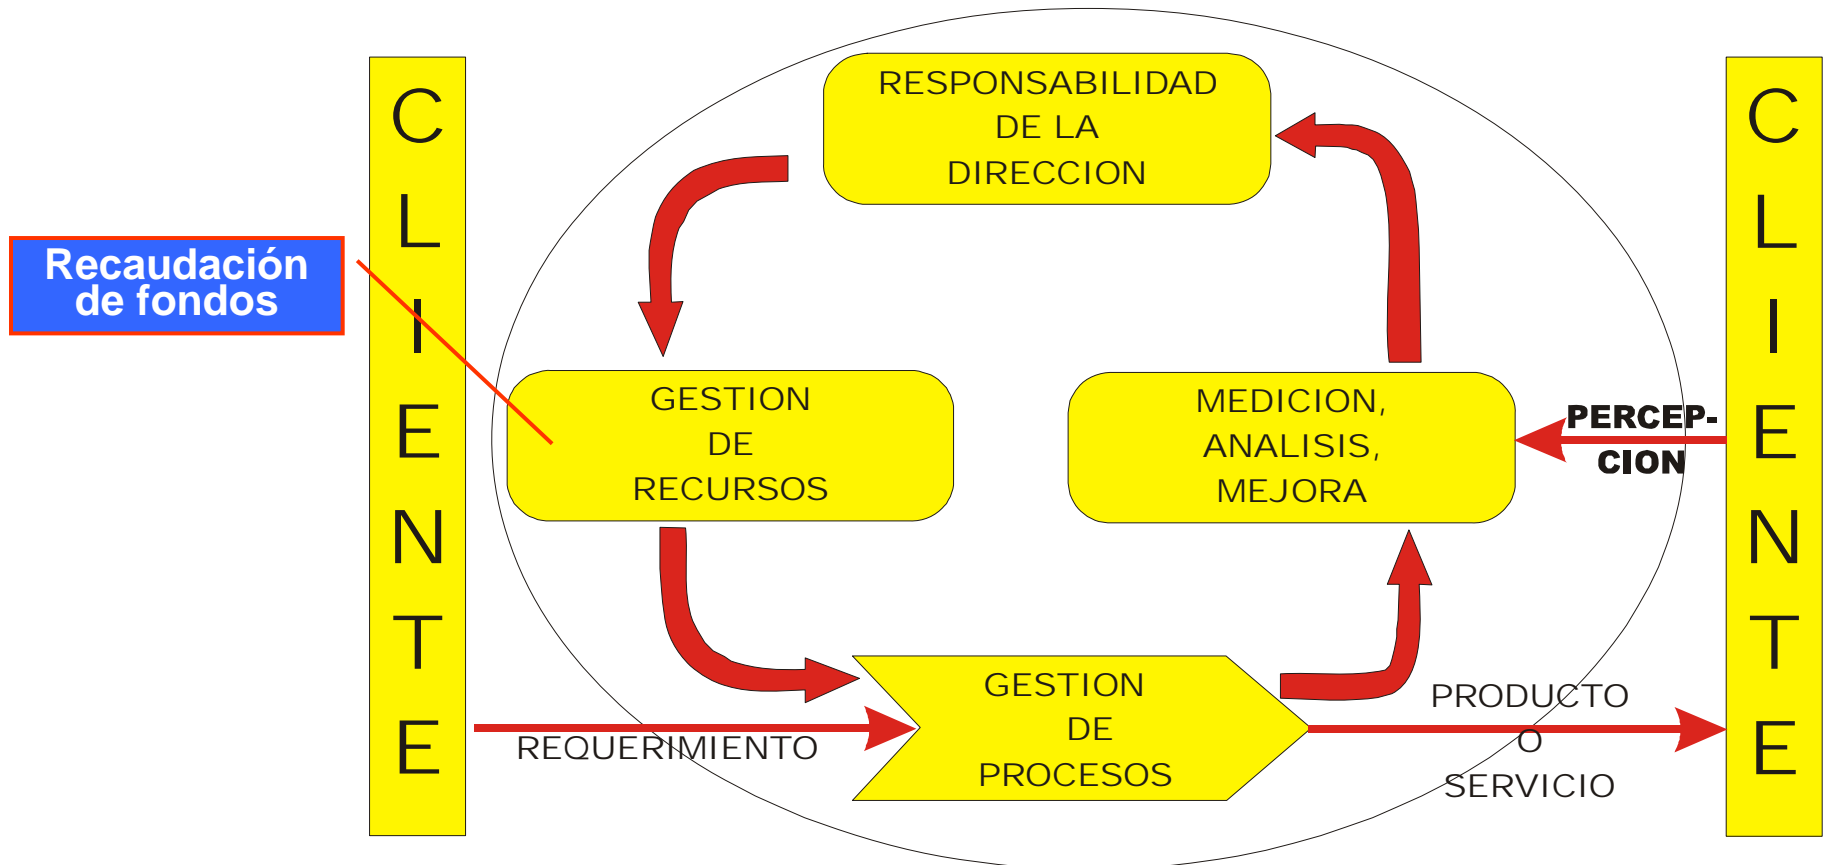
Recaudación de fondos

C
L
I
E
N
T
E

RESPONSABILIDAD DE LA DIRECCION

GESTION DE RECURSOS

MEDICION, ANALISIS, MEJORA

PERCEP-CION

C
L
I
E
N
T
E

REQUERIMIENTO

GESTION DE PROCESOS

PRODUCTO O SERVICIO